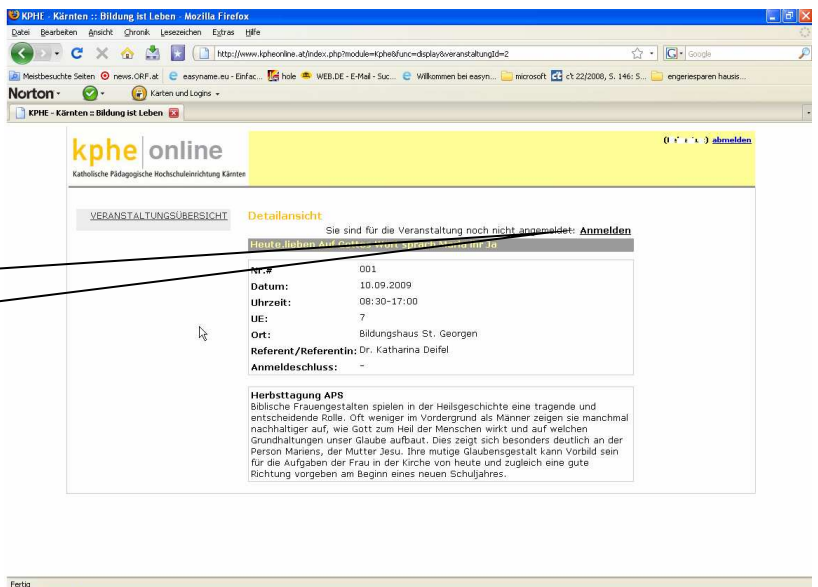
KPHE - Kärnten :: Bildung ist Leben - Mozilla Firefox

Datei Bearbeiten Ansicht Chronik Lesezeichen Extras Hilfe

http://www.kpheonline.at/index.php?module=Kphe&func=display&veranstaltungId=2

Google

Meistbesuchte Seiten news.ORF.at easyname.eu - Einfac... hole WEB.DE - E-Mail - Suc... Willkommen bei easyn... microsoft c't 22/2008, S. 146: S... engeriesparen hausis...

Norton Karten und Logins

KPHE - Kärnten :: Bildung ist Leben

kphe online
Katholische Pädagogische Hochschuleinrichtung Kärnten

([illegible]) abmelden

VERANSTALTUNGSÜBERSICHT

Detailansicht

Sie sind für die Veranstaltung noch nicht angemeldet: Anmelden

Heute lieben Auf Gottes Wort sprach Maria ihr Ja

| | |
|---|---|
| Nr.# | 001 |
| Datum: | 10.09.2009 |
| Uhrzeit: | 08:30-17:00 |
| UE: | 7 |
| Ort: | Bildungshaus St. Georgen |
| Referent/Referentin: | Dr. Katharina Deifel |
| Anmeldeschluss: | - |

Herbsttagung APS
Biblische Frauengestalten spielen in der Heilsgeschichte eine tragende und entscheidende Rolle. Oft weniger im Vordergrund als Männer zeigen sie manchmal nachhaltiger auf, wie Gott zum Heil der Menschen wirkt und auf welchen Grundhaltungen unser Glaube aufbaut. Dies zeigt sich besonders deutlich an der Person Mariens, der Mutter Jesu. Ihre mutige Glaubensgestalt kann Vorbild sein für die Aufgaben der Frau in der Kirche von heute und zugleich eine gute Richtung vorgeben am Beginn eines neuen Schuljahres.

Fertig